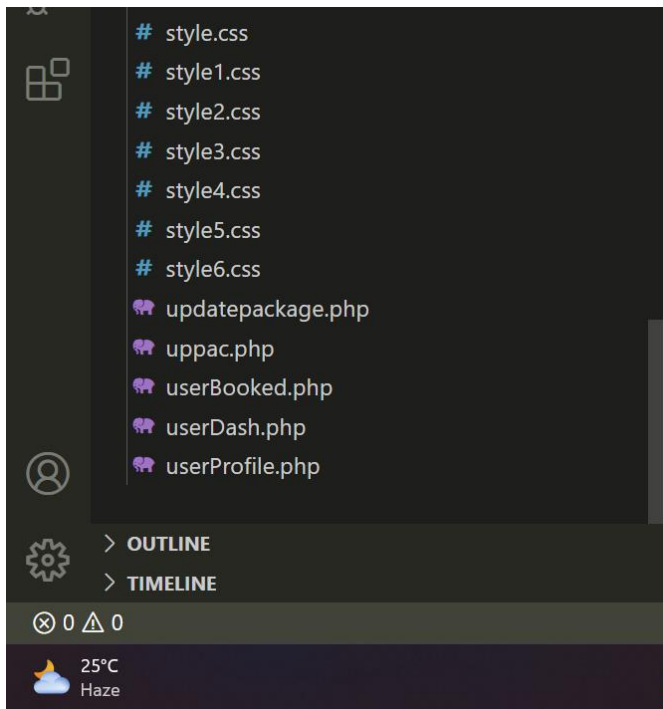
# style.css
# style1.css
# style2.css
# style3.css
# style4.css
# style5.css
# style6.css
updatepackage.php
uppac.php
userBooked.php
userDash.php
userProfile.php

> OUTLINE
> TIMELINE

⊗ 0 ⚠ 0

25°C
Haze